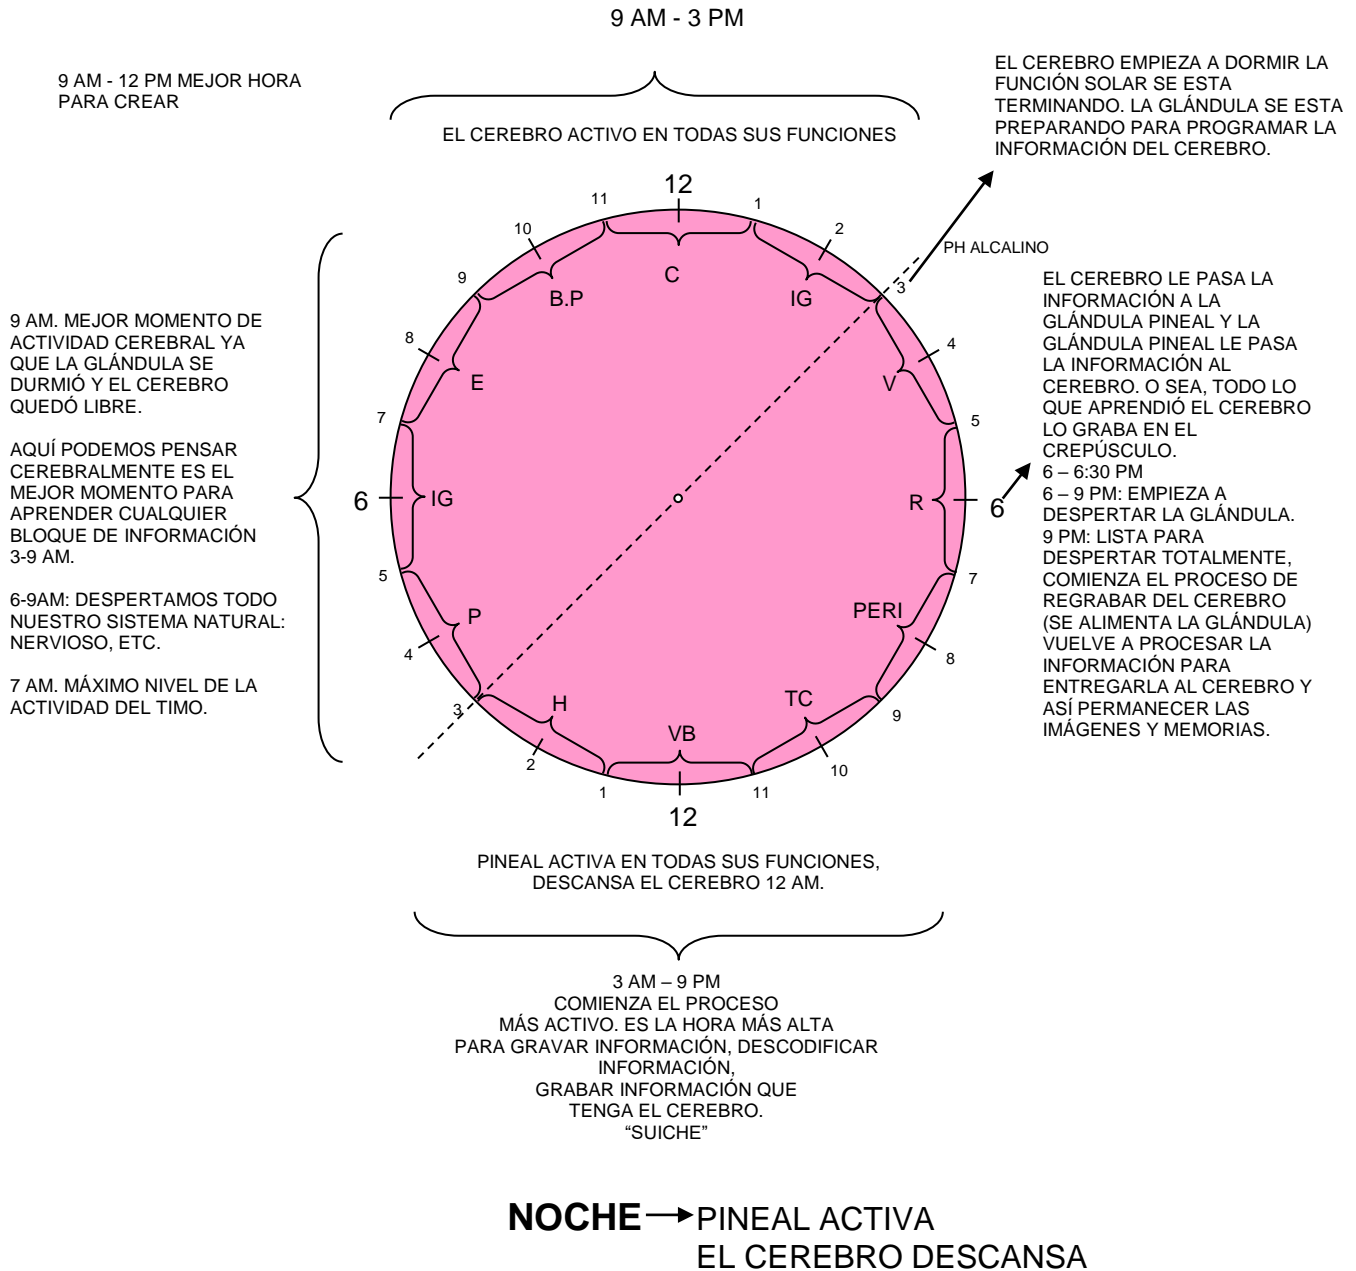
9 AM - 3 PM

9 AM - 12 PM MEJOR HORA PARA CREAR

EL CEREBRO ACTIVO EN TODAS SUS FUNCIONES

EL CEREBRO EMPIEZA A DORMIR LA FUNCIÓN SOLAR SE ESTA TERMINANDO. LA GLÁNDULA SE ESTA PREPARANDO PARA PROGRAMAR LA INFORMACIÓN DEL CEREBRO.

PH ALCALINO

12
11
1
10
2
C
9
B.P
IG
3
8
4
E
V
7
5
6
IG
R
6
5
7
P
PERI
4
8
3
H
TC
9
2
VB
10
1
11
12

9 AM. MEJOR MOMENTO DE ACTIVIDAD CEREBRAL YA QUE LA GLÁNDULA SE DURMIÓ Y EL CEREBRO QUEDÓ LIBRE.

AQUÍ PODEMOS PENSAR CEREBRALMENTE ES EL MEJOR MOMENTO PARA APRENDER CUALQUIER BLOQUE DE INFORMACIÓN 3-9 AM.

6-9AM: DESPERTAMOS TODO NUESTRO SISTEMA NATURAL: NERVIOSO, ETC.

7 AM. MÁXIMO NIVEL DE LA ACTIVIDAD DEL TIMO.

EL CEREBRO LE PASA LA INFORMACIÓN A LA GLÁNDULA PINEAL Y LA GLÁNDULA PINEAL LE PASA LA INFORMACIÓN AL CEREBRO. O SEA, TODO LO QUE APRENDIÓ EL CEREBRO LO GRABA EN EL CREPÚSCULO.
6 – 6:30 PM
6 – 9 PM: EMPIEZA A DESPERTAR LA GLÁNDULA.
9 PM: LISTA PARA DESPERTAR TOTALMENTE, COMIENZA EL PROCESO DE REGRABAR DEL CEREBRO (SE ALIMENTA LA GLÁNDULA) VUELVE A PROCESAR LA INFORMACIÓN PARA ENTREGARLA AL CEREBRO Y ASÍ PERMANECER LAS IMÁGENES Y MEMORIAS.

PINEAL ACTIVA EN TODAS SUS FUNCIONES, DESCANSA EL CEREBRO 12 AM.

3 AM – 9 PM
COMIENZA EL PROCESO MÁS ACTIVO. ES LA HORA MÁS ALTA PARA GRAVAR INFORMACIÓN, DESCODIFICAR INFORMACIÓN, GRABAR INFORMACIÓN QUE TENGA EL CEREBRO.
“SUICHE”

NOCHE → PINEAL ACTIVA
EL CEREBRO DESCANSA